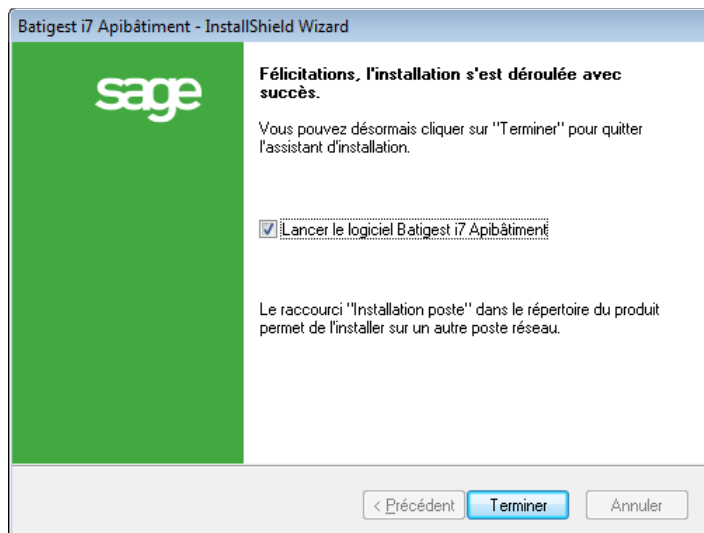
Batigest i7 Apibâtiment - InstallShield Wizard

sage

Félicitations, l'installation s'est déroulée avec succès.

Vous pouvez désormais cliquer sur "Terminer" pour quitter l'assistant d'installation.

Lancer le logiciel Batigest i7 Apibâtiment

Le raccourci "Installation poste" dans le répertoire du produit permet de l'installer sur un autre poste réseau.

< Précédent | Terminer | Annuler